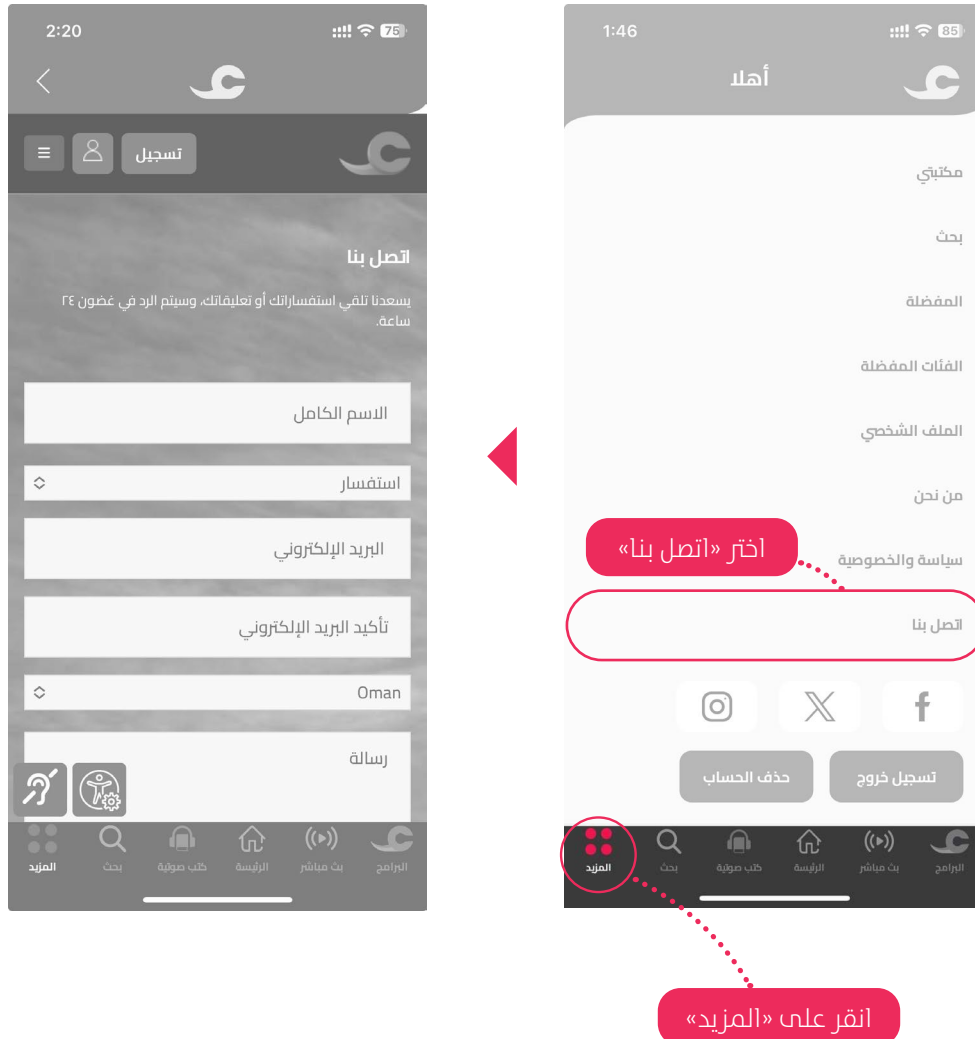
2:20

75

تسجيل

اتصل بنا

يسعدنا تلقي استفساراتك أو تعليقاتك، وسيتم الرد في غضون ٢٤ ساعة.

الاسم الكامل

استفسار

البريد الإلكتروني

تأكيد البريد الإلكتروني

Oman

رسالة

البرامج | بث مباشر | الرئيسة | كتب صوتية | بحث | المزيد

1:46

85

أهلا

مكتبتي

بحث

المفضلة

الفئات المفضلة

الملف الشخصي

من نحن

سياسة والخصوصية

اختر «اتصل بنا»

اتصل بنا

تسجيل خروج

حذف الحساب

البرامج | بث مباشر | الرئيسة | كتب صوتية | بحث | المزيد

انقر على «المزيد»